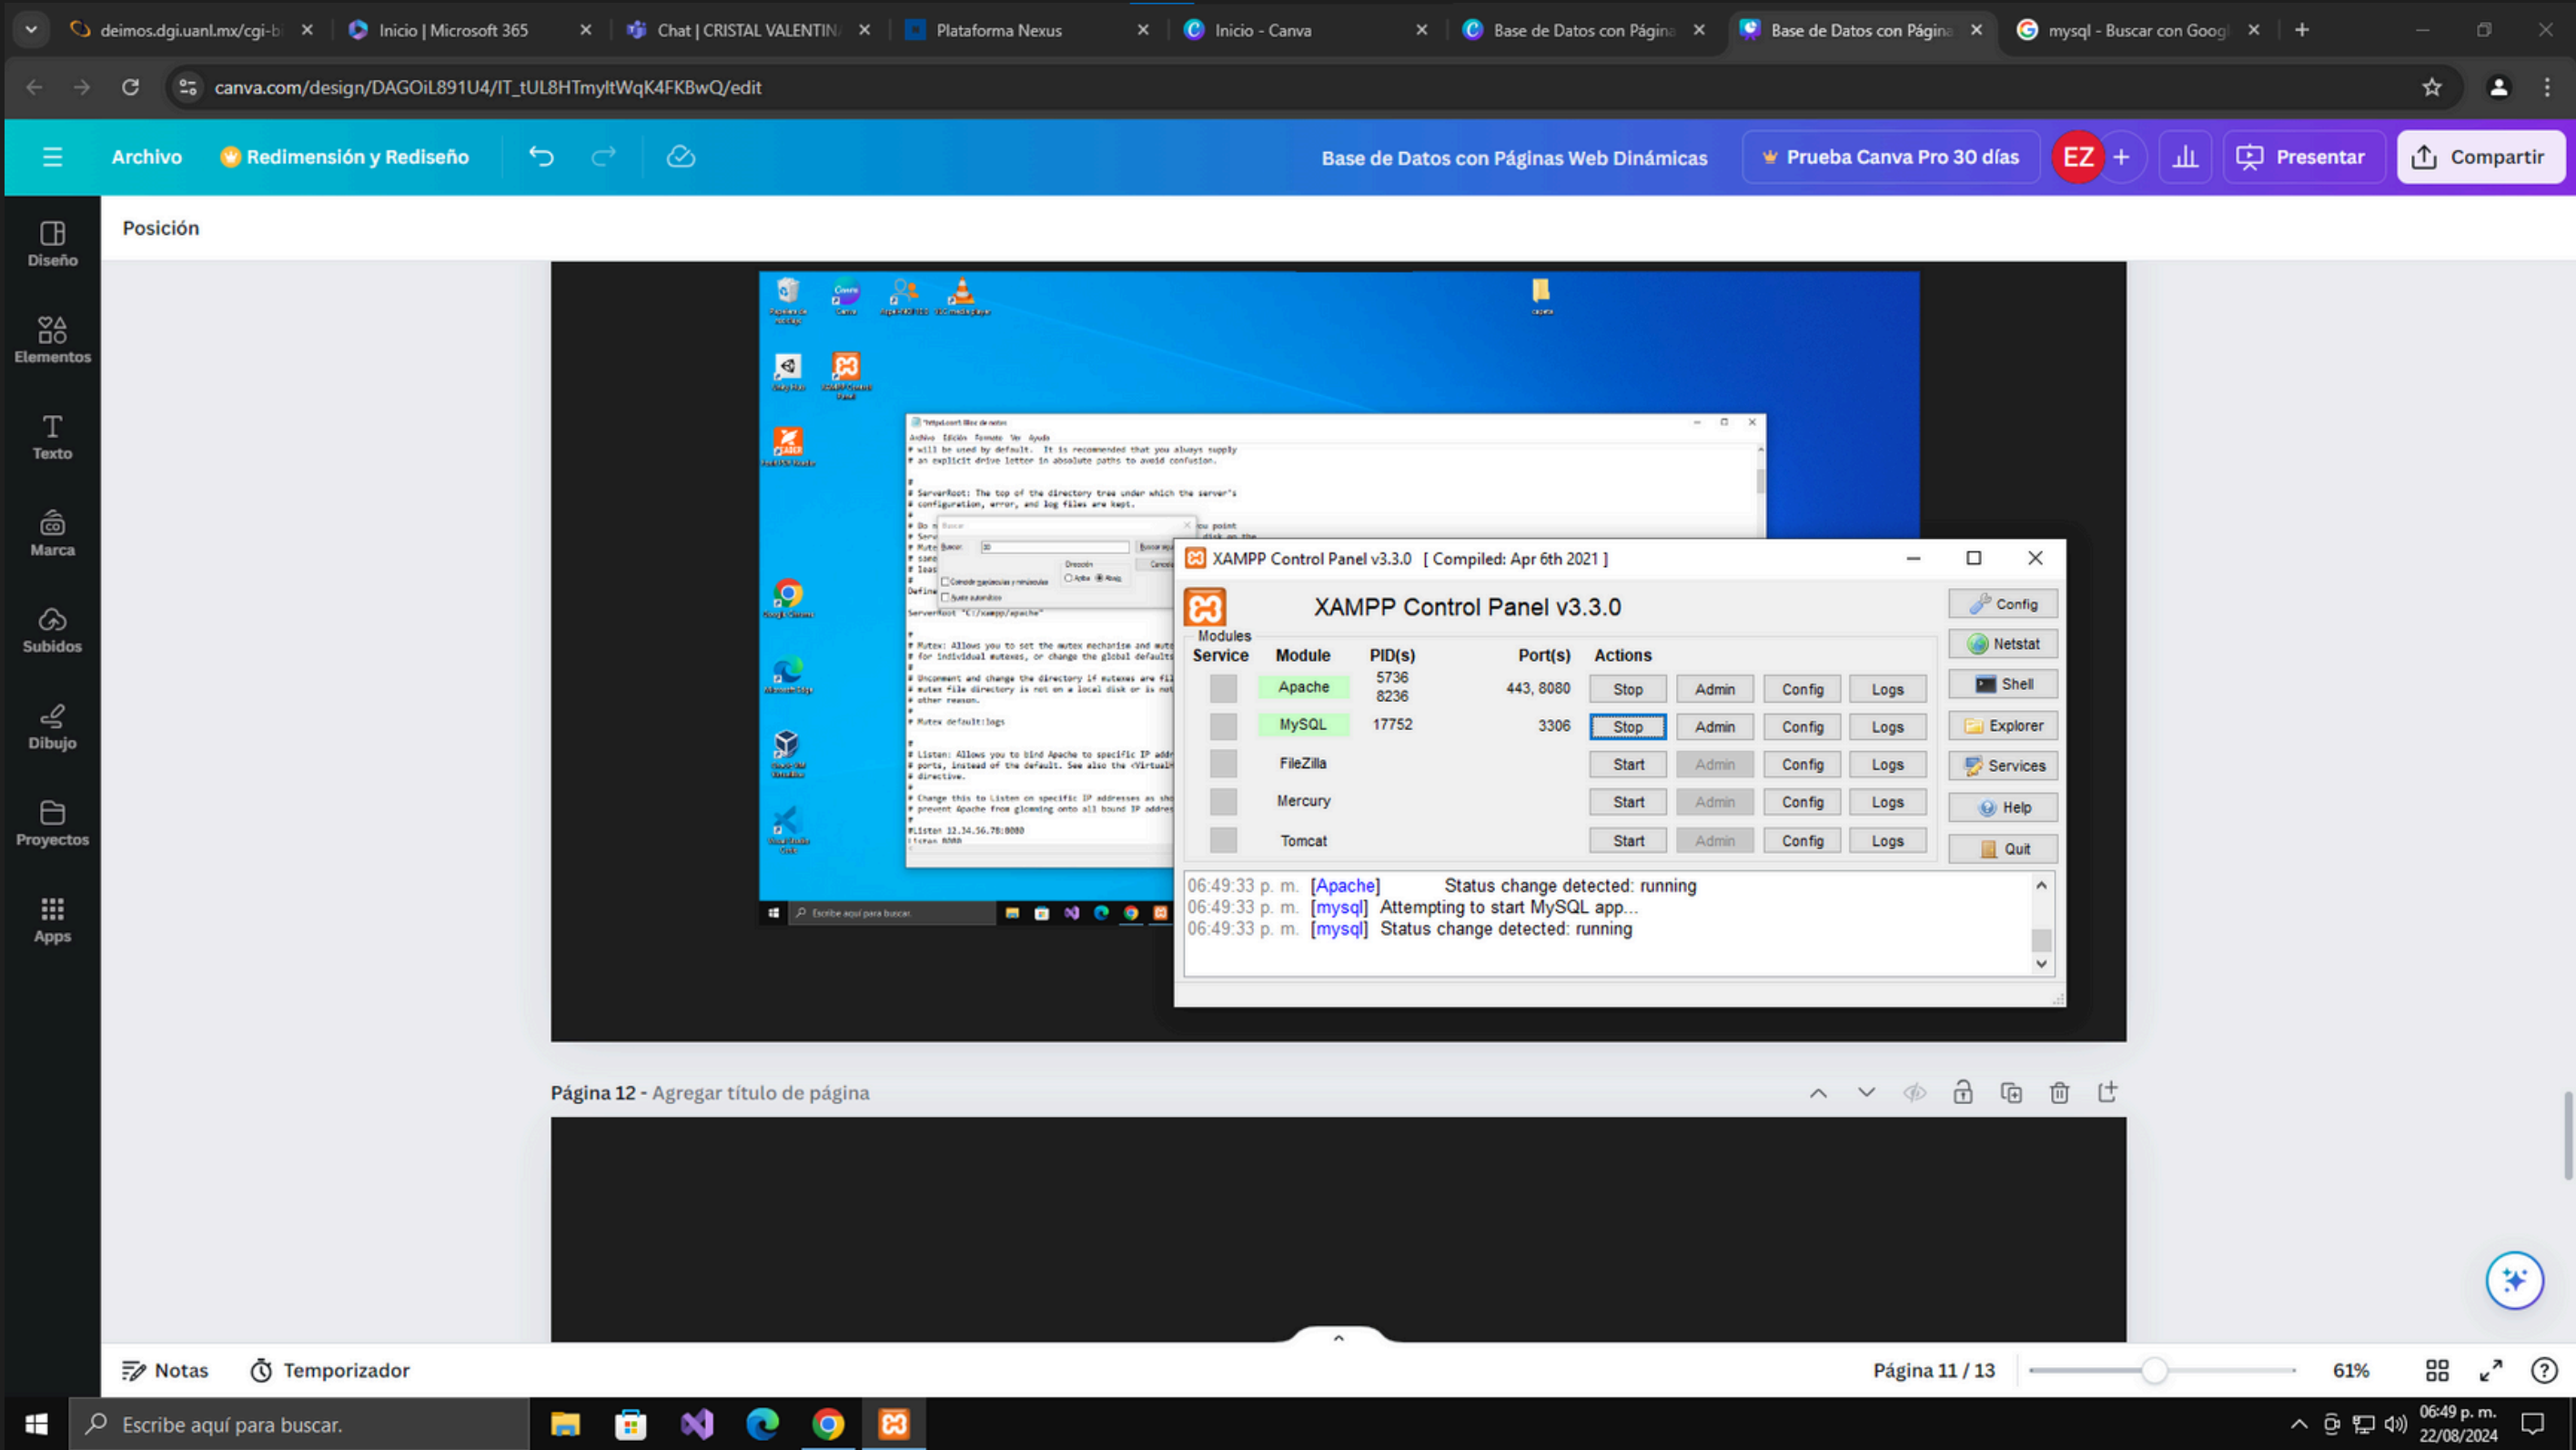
deimos.dgi.uanl.mx/cgi-b | Inicio | Microsoft 365 | Chat | CRISTAL VALENTIN | Plataforma Nexus | Inicio - Canva | Base de Datos con Págin | Base de Datos con Págin | mysql - Buscar con Goog

canva.com/design/DAGOiL891U4/IT_tUL8HTmyltWqK4FKBwQ/edit

Archivo | Redimensión y Rediseño | Base de Datos con Páginas Web Dinámicas | Prueba Canva Pro 30 días | EZ | Presentar | Compartir

Posición

Diseño
Elementos
Texto
Marca
Subidos
Dibujo
Proyectos
Apps

XAMPP Control Panel v3.3.0 [ Compiled: Apr 6th 2021 ]

XAMPP Control Panel v3.3.0

| Modules Service | Module | PID(s) | Port(s) | Actions | | | |
|---|---|---|---|---|---|---|---|
| | Apache | 5736 8236 | 443, 8080 | Stop | Admin | Config | Logs |
| | MySQL | 17752 | 3306 | Stop | Admin | Config | Logs |
| | FileZilla | | | Start | Admin | Config | Logs |
| | Mercury | | | Start | Admin | Config | Logs |
| | Tomcat | | | Start | Admin | Config | Logs |

Config
Netstat
Shell
Explorer
Services
Help
Quit

06:49:33 p. m. [Apache] Status change detected: running
06:49:33 p. m. [mysql] Attempting to start MySQL app...
06:49:33 p. m. [mysql] Status change detected: running

Página 12 - Agregar título de página

Notas | Temporizador | Página 11 / 13 | 61%

Escribe aquí para buscar.

06:49 p. m.
22/08/2024